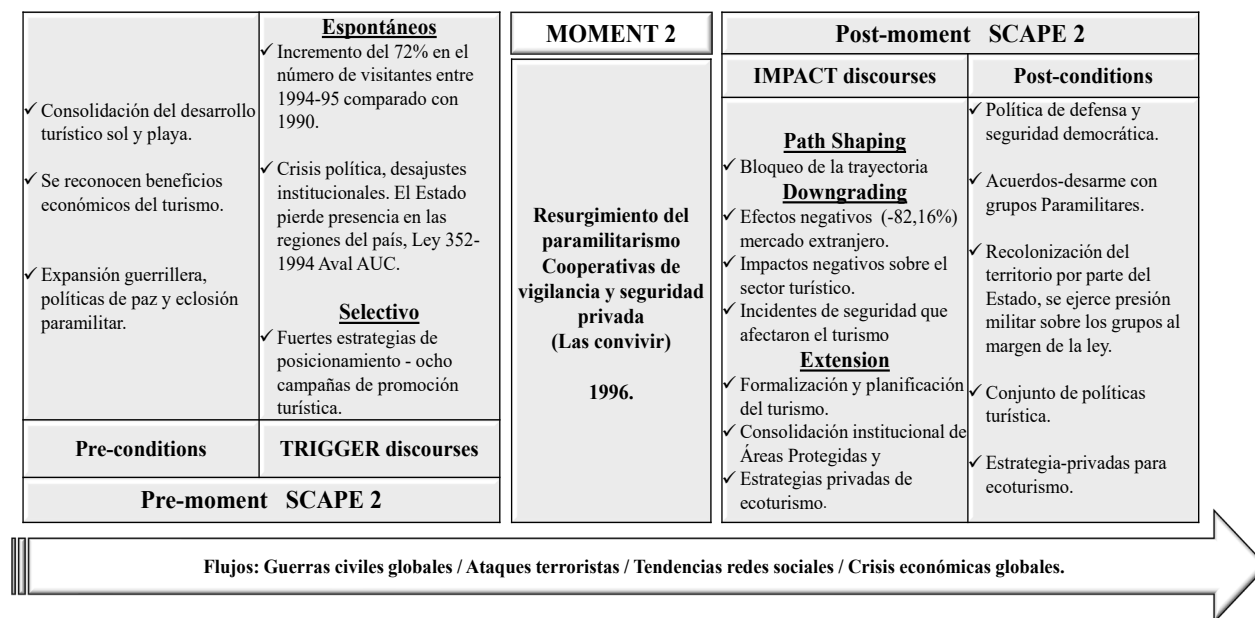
✓ Consolidación del desarrollo turístico sol y playa.

✓ Se reconocen beneficios económicos del turismo.

✓ Expansión guerrillera, políticas de paz y eclosión paramilitar.

**Espontáneos**
✓ Incremento del 72% en el número de visitantes entre 1994-95 comparado con 1990.

✓ Crisis política, desajustes institucionales. El Estado pierde presencia en las regiones del país, Ley 352-1994 Aval AUC.

**Selectivo**
✓ Fuertes estrategias de posicionamiento - ocho campañas de promoción turística.

Pre-conditions

TRIGGER discourses

Pre-moment SCAPE 2

MOMENT 2

Resurgimiento del paramilitarismo Cooperativas de vigilancia y seguridad privada (Las convivir)

1996.

Post-moment SCAPE 2

IMPACT discourses

**Path Shaping**
✓ Bloqueo de la trayectoria
**Downgrading**
✓ Efectos negativos (-82,16%) mercado extranjero.
✓ Impactos negativos sobre el sector turístico.
✓ Incidentes de seguridad que afectaron el turismo
**Extension**
✓ Formalización y planificación del turismo.
✓ Consolidación institucional de Áreas Protegidas y
✓ Estrategias privadas de ecoturismo.

Post-conditions

✓ Política de defensa y seguridad democrática.

✓ Acuerdos-desarme con grupos Paramilitares.

✓ Recolonización del territorio por parte del Estado, se ejerce presión militar sobre los grupos al margen de la ley.

✓ Conjunto de políticas turística.

✓ Estrategia-privadas para ecoturismo.

Flujos: Guerras civiles globales / Ataques terroristas / Tendencias redes sociales / Crisis económicas globales.